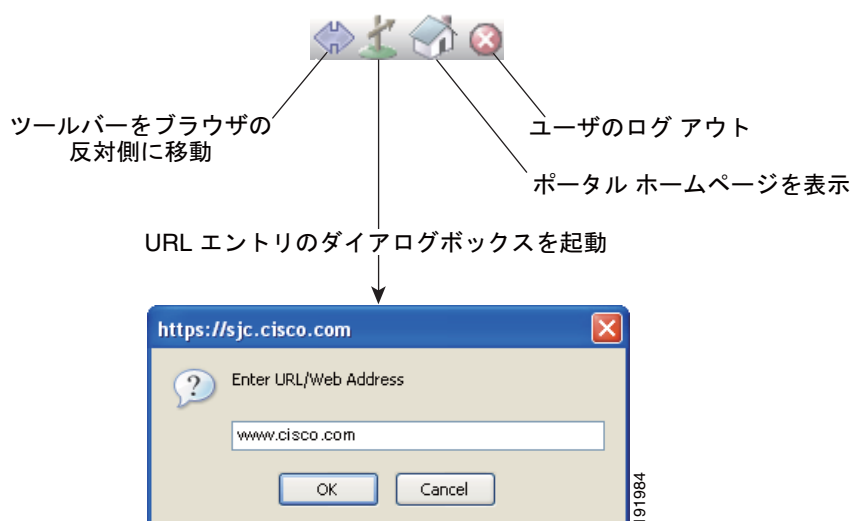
ツールバーをブラウザの反対側に移動

ユーザのログ アウト

ポータル ホームページを表示

URL エントリのダイアログボックスを起動

https://sjc.cisco.com

Enter URL/Web Address

www.cisco.com

OK

Cancel

191984